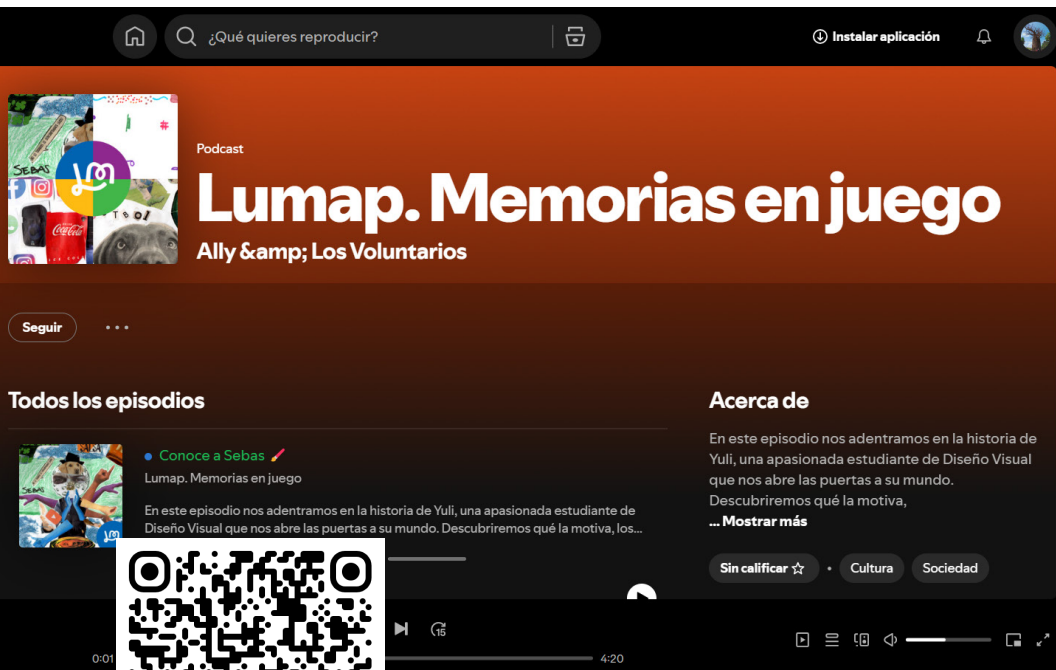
¿Qué quieres reproducir?

Instalar aplicación

SEBAS

Podcast

Lumap. Memorias en juego

Ally &amp; Los Voluntarios

Seguir

• • •

Todos los episodios

SEBAS

Conoce a Sebas

Lumap. Memorias en juego

En este episodio nos adentramos en la historia de Yuli, una apasionada estudiante de Diseño Visual que nos abre las puertas a su mundo. Descubriremos qué la motiva, los...

Acerca de

En este episodio nos adentramos en la historia de Yuli, una apasionada estudiante de Diseño Visual que nos abre las puertas a su mundo. Descubriremos qué la motiva,

... Mostrar más

Sin calificar

Cultura

Sociedad

0:01

4:20

15